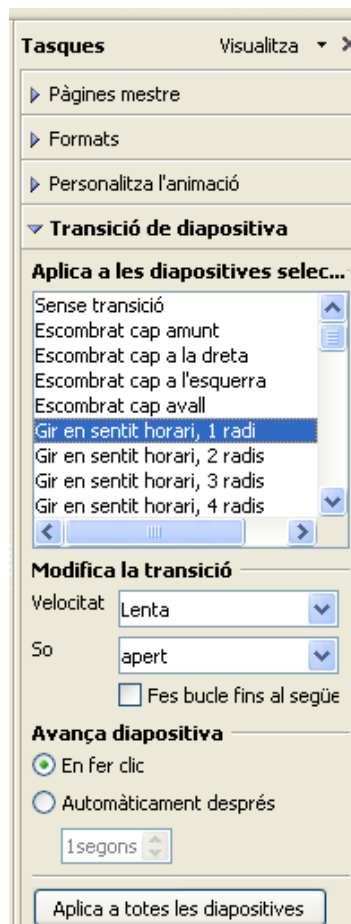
Tasques Visualitza

Pàgines mestre

Formats

Personalitza l'animació

Transició de diapositiva

Aplica a les diapositives selec...

Sense transició
Escombrat cap amunt
Escombrat cap a la dreta
Escombrat cap a l'esquerra
Escombrat cap avall
Gir en sentit horari, 1 radi
Gir en sentit horari, 2 radis
Gir en sentit horari, 3 radis
Gir en sentit horari, 4 radis

Modifica la transició

Velocitat Lenta

So apert

Fes bucle fins al següe

Avança diapositiva

En fer clic

Automàticament després

1segons

Aplica a totes les diapositives